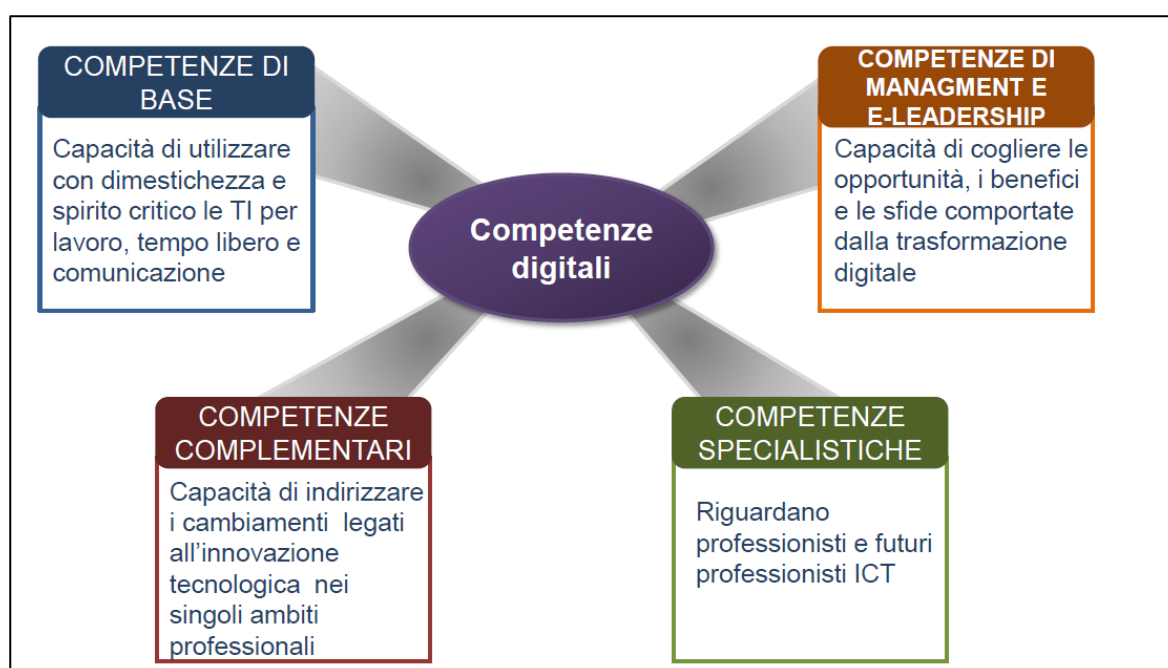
COMPETENZE DI BASE

Capacità di utilizzare con dimestichezza e spirito critico le TI per lavoro, tempo libero e comunicazione

COMPETENZE DI MANAGMENT E E-LEADERSHIP

Capacità di cogliere le opportunità, i benefici e le sfide comportate dalla trasformazione digitale

Competenze digitali

COMPETENZE COMPLEMENTARI

Capacità di indirizzare i cambiamenti legati all'innovazione tecnologica nei singoli ambiti professionali

COMPETENZE SPECIALISTICHE

Riguardano professionisti e futuri professionisti ICT